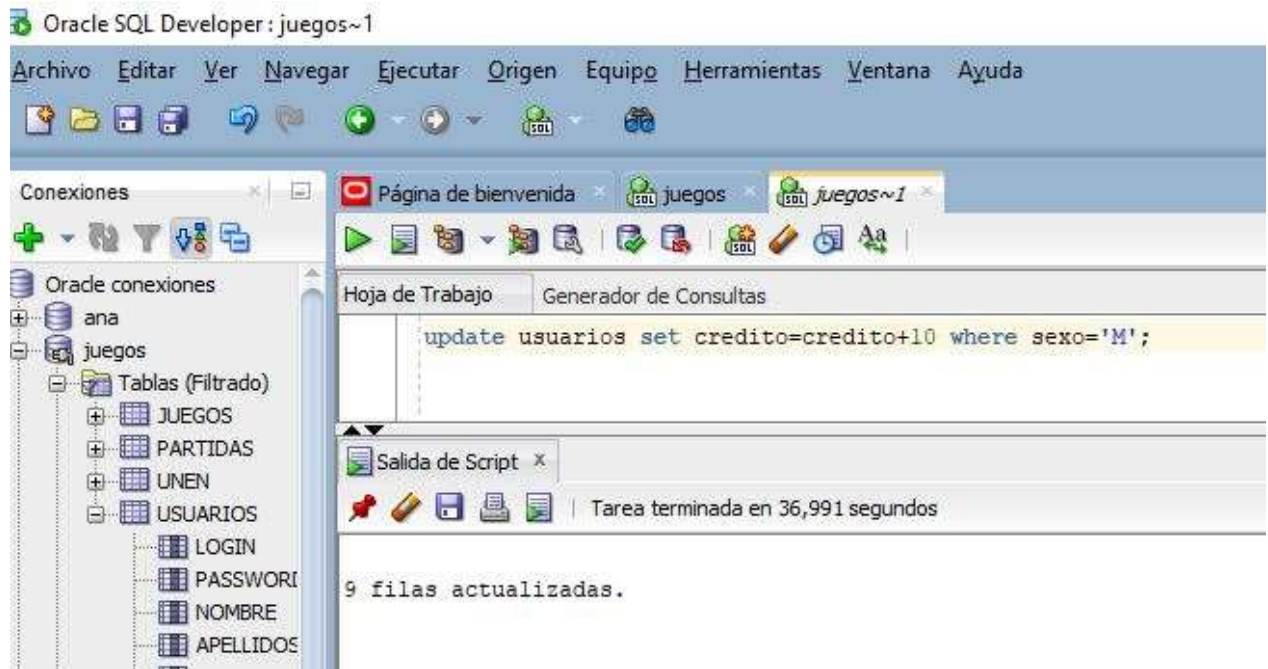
Oracle SQL Developer : juegos~1

Archivo Editar Ver Navegar Ejecutar Origen Equipo Herramientas Ventana Ayuda

Conexiones

Página de bienvenida juegos juegos~1

Oracle conexiones
ana
juegos
Tablas (Filtrado)
JUEGOS
PARTIDAS
UNEN
USUARIOS
LOGIN
PASSWORI
NOMBRE
APELLIDOS

Hoja de Trabajo Generador de Consultas

update usuarios set credito=credito+10 where sexo='M';

Salida de Script

Tarea terminada en 36,991 segundos

9 filas actualizadas.